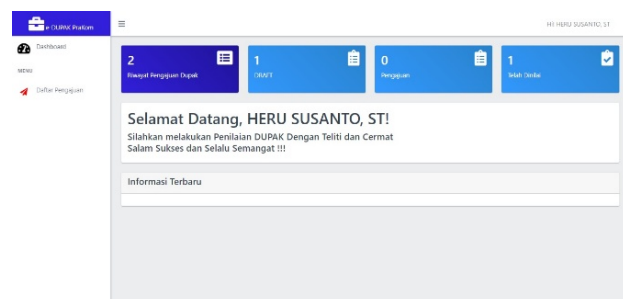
e DUPAK Platform

≡

HI HERU SUSANTO, ST

Dashboard

MENU

Daftar Pengajuan

2
Riwayat Pengajuan Dupak

1
DRAFT

0
Pengajuan

1
Telah Dinilai

Selamat Datang, HERU SUSANTO, ST!

Silahkan melakukan Penilaian DUPAK Dengan Teliti dan Cermat
Salam Sukses dan Selalu Semangat !!!

Informasi Terbaru